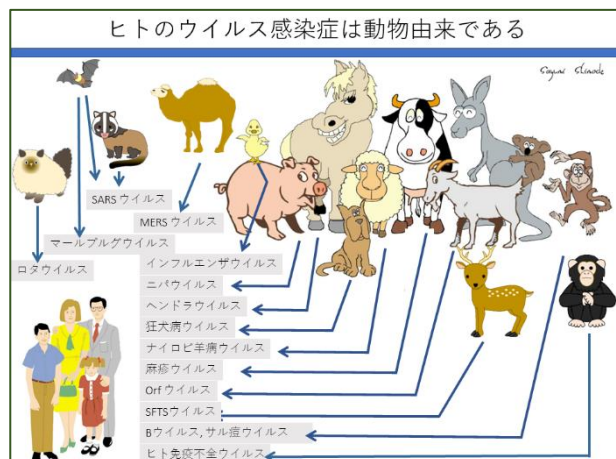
ヒトのウイルス感染症は動物由来である

Sayumi Shinoda

SARS ウイルス

MERS ウイルス

マールブルグウイルス

ロタウイルス

インフルエンザウイルス

ニパウイルス

ヘンドラウイルス

狂犬病ウイルス

ナイロビ羊病ウイルス

麻疹ウイルス

Orf ウイルス

SFTSウイルス

Bウイルス, サル痘ウイルス

ヒト免疫不全ウイルス